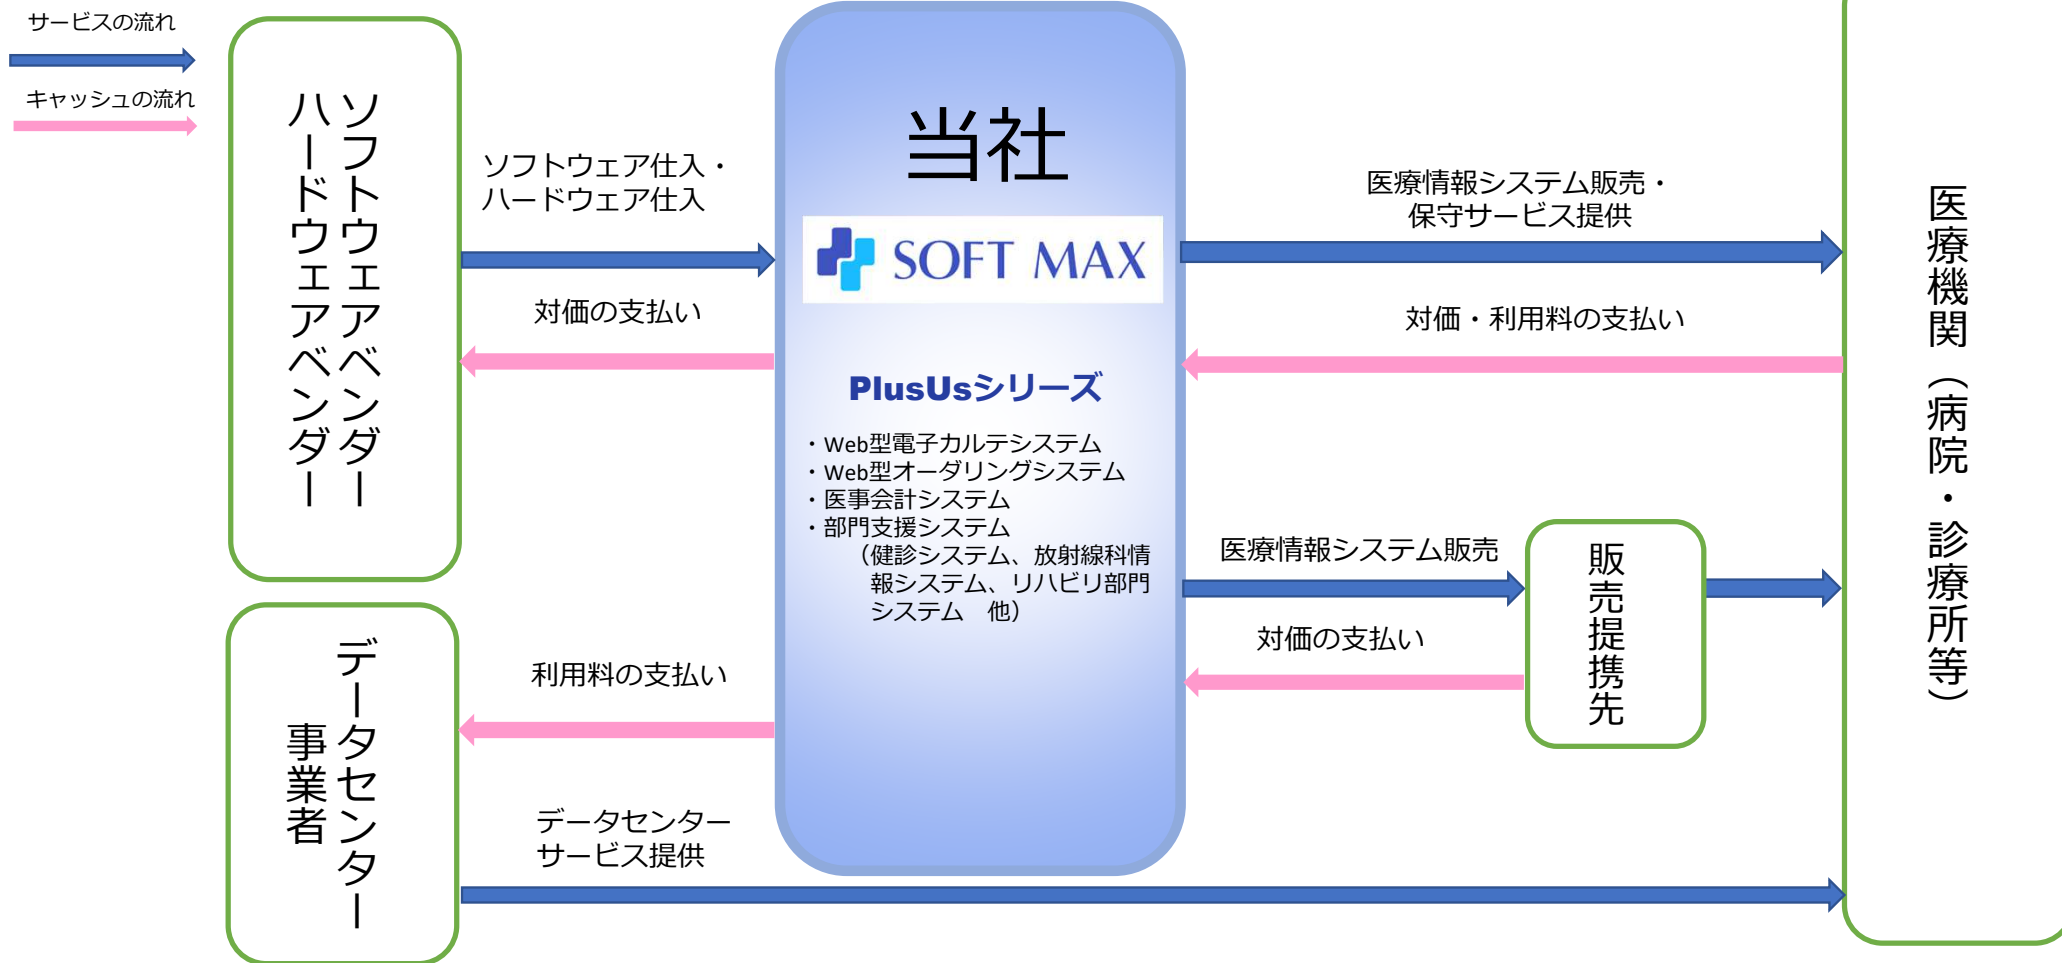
サービスの流れ

キャッシュの流れ

ソフトウェアベンダー
ハードウェアベンダー

ソフトウェア仕入・
ハードウェア仕入

対価の支払い

当社

SOFT MAX

PlusUsシリーズ

・Web型電子カルテシステム
・Web型オーダリングシステム
・医事会計システム
・部門支援システム
（健診システム、放射線科情報システム、リハビリ部門システム　他）

医療情報システム販売・
保守サービス提供

対価・利用料の支払い

医療機関（病院・診療所等）

医療情報システム販売

対価の支払い

販売提携先

データセンター事業者

利用料の支払い

データセンター
サービス提供